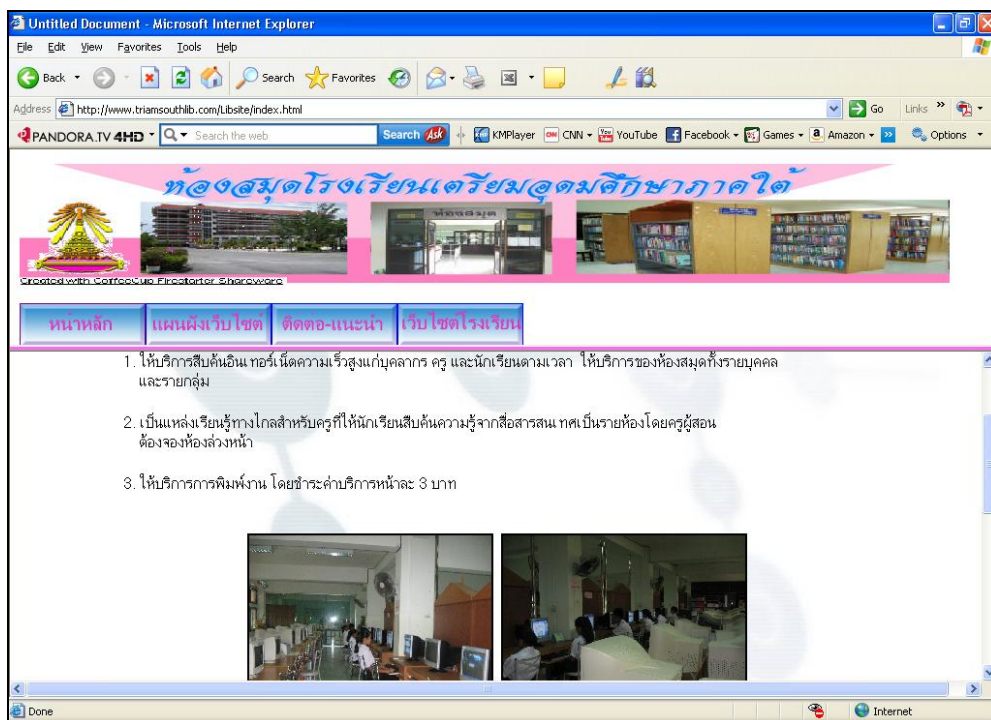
Untitled Document - Microsoft Internet Explorer

File Edit View Favorites Tools Help

Back Search Favorites

Address http://www.triamsouthlib.com/Libsite/index.html Go Links

PANDORA.TV 4HD Search the web Search Ask KMPlayer CNN YouTube Facebook Games Amazon Options

ห้องสมุดโรงเรียนเตรียมอุดมศึกษาภาคใต้

ห้องสมุด

Created with CoffeeCup Firestarter Shareware

หน้าหลัก | แผนผังเว็บไซต์ | ติดต่อ-แนะนำ | เว็บไซต์โรงเรียน

1. ให้บริการสืบค้นอินเทอร์เน็ตความเร็วสูงแก่บุคลากร ครู และนักเรียนตามเวลา ให้บริการของห้องสมุดทั้งรายบุคคลและรายกลุ่ม

2. เป็นแหล่งเรียนรู้ทางไกลสำหรับครูที่ให้นักเรียนสืบค้นความรู้จากสื่อสารสนเทศเป็นรายห้องโดยครูผู้สอนต้องจองห้องล่วงหน้า

3. ให้บริการการพิมพ์งาน โดยชำระค่าบริการหน้าละ 3 บาท

Done Internet